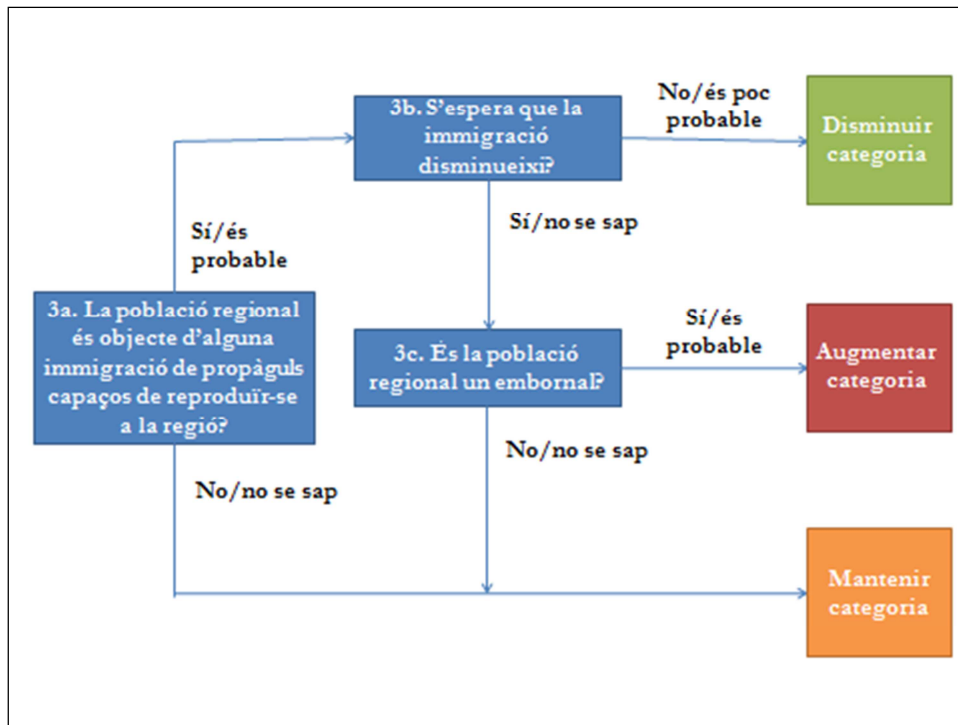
3a. La població regional és objecte d'alguna immigració de propàguls capaços de reproduïr-se a la regió?

Sí/és probable

3b. S'espera que la immigració disminueixi?

No/és poc probable

Disminuir categoria

Sí/no se sap

3c. És la població regional un embornal?

Sí/és probable

Augmentar categoria

No/no se sap

No/no se sap

Mantenir categoria